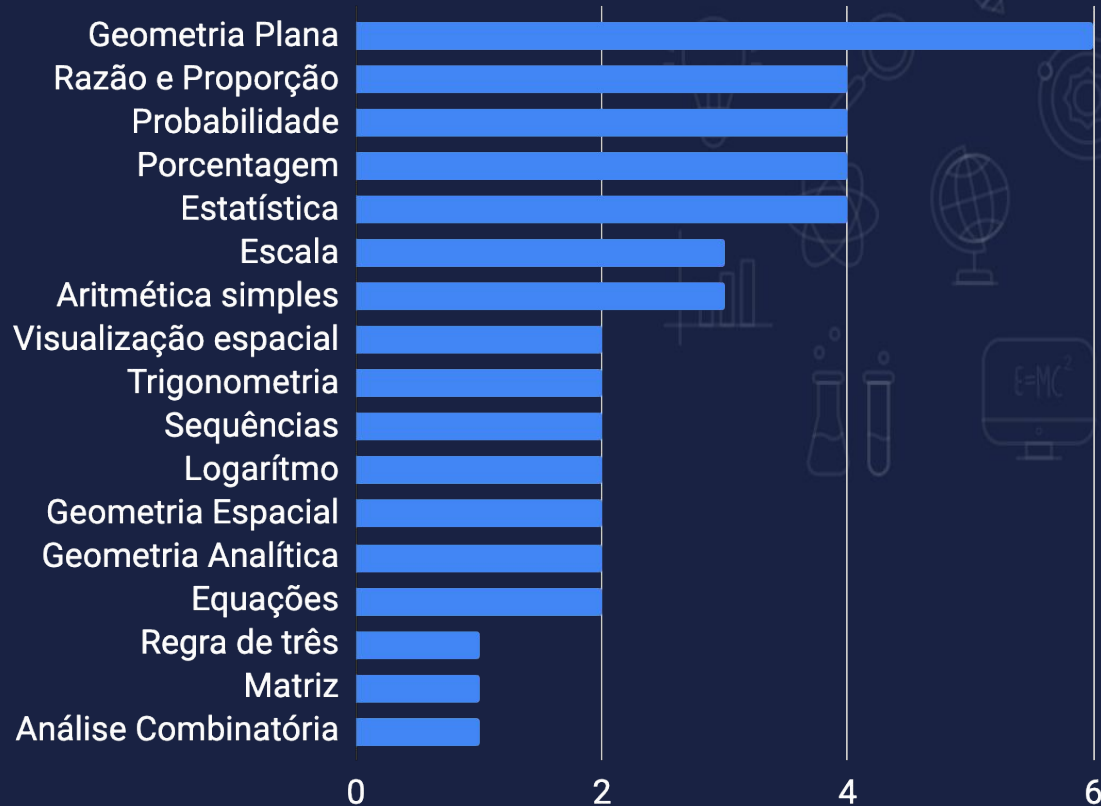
Geometria Plana
Razão e Proporção
Probabilidade
Porcentagem
Estatística
Escala
Aritmética simples
Visualização espacial
Trigonometria
Sequências
Logarítmo
Geometria Espacial
Geometria Analítica
Equações
Regra de três
Matriz
Análise Combinatória

0 2 4 6

$E=MC^2$